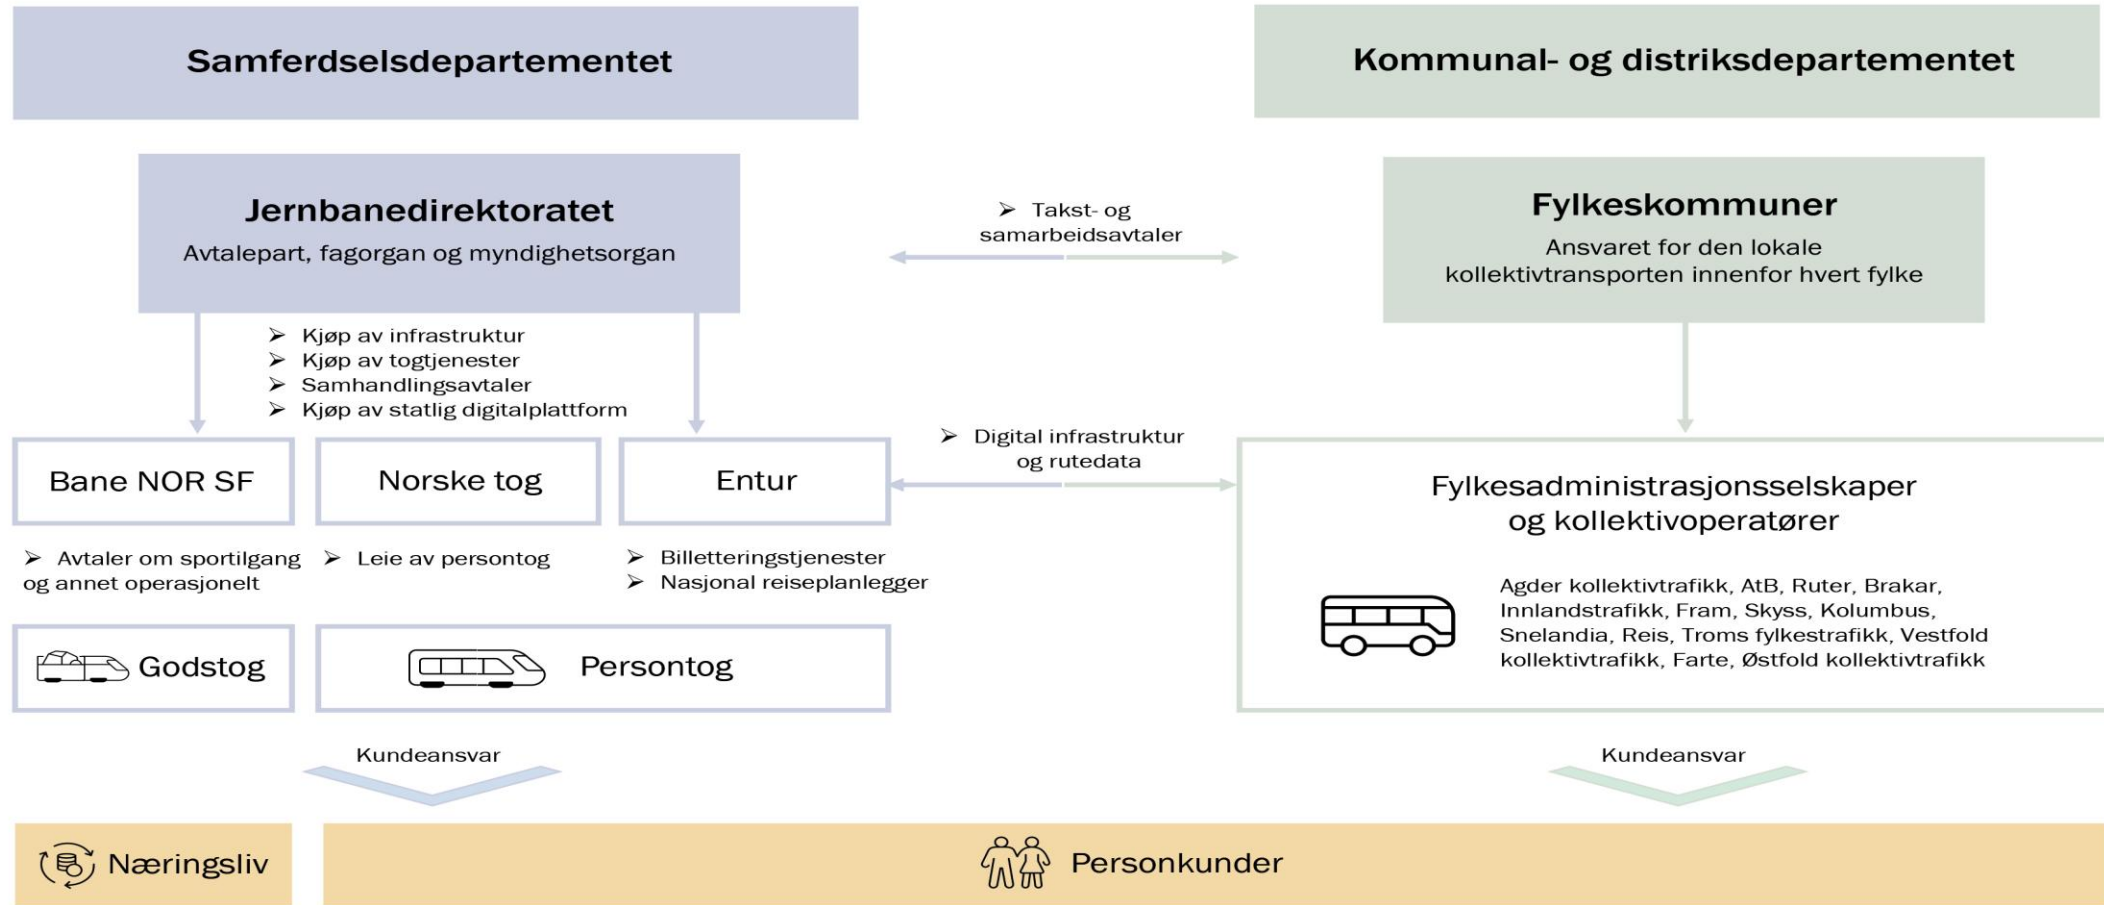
Samferdselsdepartementet

Kommunal- og distriksdepartementet

Jernbanedirektoratet
Avtalepart, fagorgan og myndighetsorgan

➢ Takst- og samarbeidsavtaler

Fylkeskommuner
Ansvaret for den lokale kollektivtransporten innenfor hvert fylke

➢ Kjøp av infrastruktur
➢ Kjøp av togtjenester
➢ Samhandlingsavtaler
➢ Kjøp av statlig digitalplattform

➢ Digital infrastruktur og rutedata

Bane NOR SF

Norske tog

Entur

Fylkesadministrasjonsselskaper og kollektivoperatører

➢ Avtaler om sportilgang og annet operasjonelt

➢ Leie av persontog

➢ Billetteringstjenester
➢ Nasjonal reiseplanlegger

Agder kollektivtrafikk, AtB, Ruter, Brakar, Innlandstrafikk, Fram, Skyss, Kolumbus, Snelandia, Reis, Troms fylkestrafikk, Vestfold kollektivtrafikk, Farte, Østfold kollektivtrafikk

Godstog

Persontog

Kundeansvar

Kundeansvar

Næringsliv

Personkunder